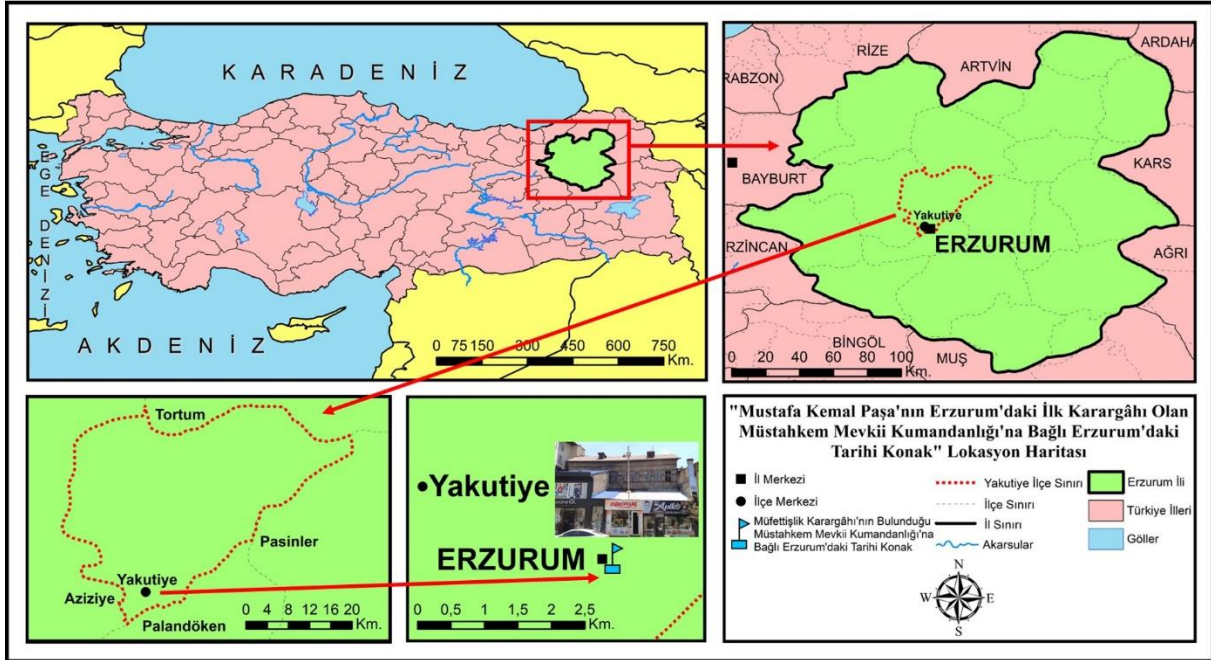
K A R A D E N İ Z

E G E D E N İ Z İ

A K D E N İ Z

0 75 150 300 450 600 750 Km.

RİZE
ARTVİN
ARDAHA
RABZON
BAYBURT
KARS
Yakutiye
ERZURUM
RZİNCAN
AĞRI
BİNGÖL
MUŞ
0 20 40 60 80 100 Km.

Tortum
Pasinler
Yakutiye
Aziziye
Palandöken
0 4 8 12 16 20 Km.

•Yakutiye
ERZURUM
0 0,5 1 1,5 2 2,5 Km.

"Mustafa Kemal Paşa'nın Erzurum'daki İlk Karargâhı Olan Müstahkem Mevkii Kumandanlığı'na Bağlı Erzurum'daki Tarihi Konak" Lokasyon Haritası

İl Merkezi
İlçe Merkezi
Müfettişlik Karargâhı'nın Bulunduğu Müstahkem Mevkii Kumandanlığı'na Bağlı Erzurum'daki Tarihi Konak
Yakutiye İlçe Sınırı
İlçe Sınırı
İl Sınırı
Akarsular
Erzurum İli
Türkiye İlleri
Göller
N
W
E
S